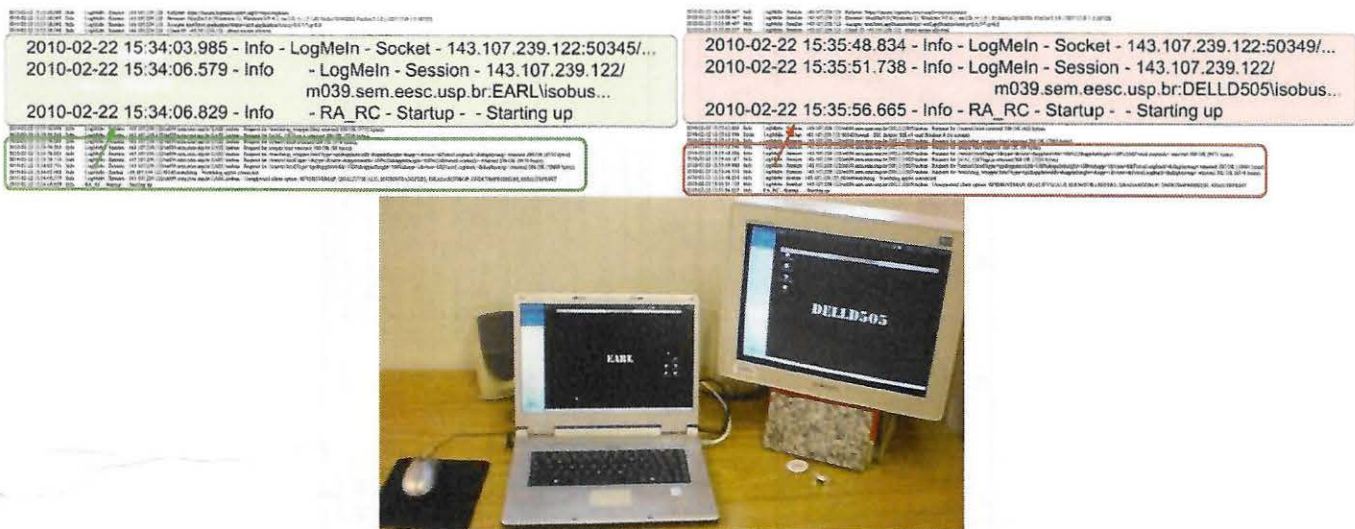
2010-02-22 15:34:03.985 - Info - LogMeIn - Socket - 143.107.239.122:50345/...
2010-02-22 15:34:06.579 - Info - LogMeIn - Session - 143.107.239.122/ m039.sem.eesc.usp.br:EARL\isobus...
2010-02-22 15:34:06.829 - Info - RA_RC - Startup - - Starting up

2010-02-22 15:35:48.834 - Info - LogMeIn - Socket - 143.107.239.122:50349/...
2010-02-22 15:35:51.738 - Info - LogMeIn - Session - 143.107.239.122/ m039.sem.eesc.usp.br:DELLD505\isobus...
2010-02-22 15:35:56.665 - Info - RA_RC - Startup - - Starting up

EARL

DELLD505